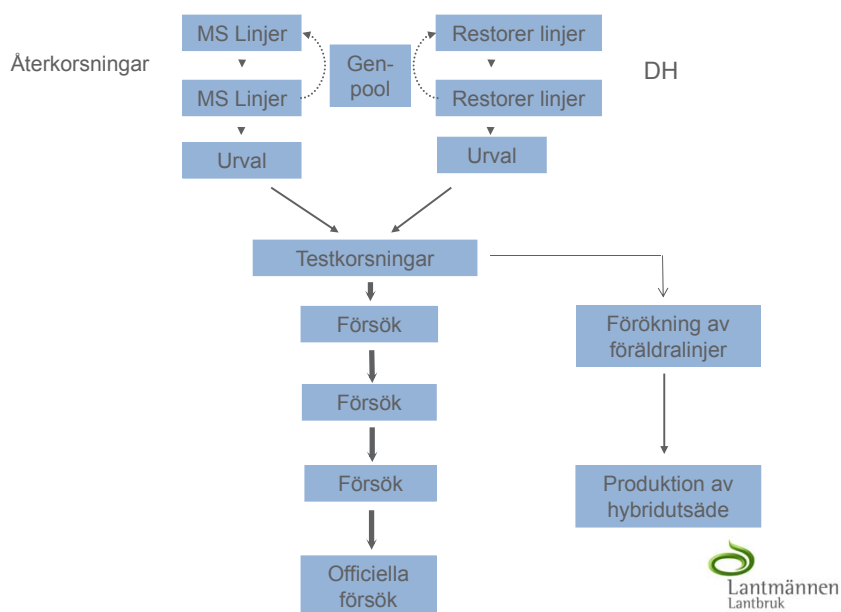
MS Linjer

Gen-pool

Restorer linjer

Återkorsningar

DH

MS Linjer

Restorer linjer

Urval

Urval

Testkorsningar

Försök

Förökning av föräldralinjer

Försök

Försök

Produktion av hybridutsäde

Officiella försök

Lantmännen
Lantbruk